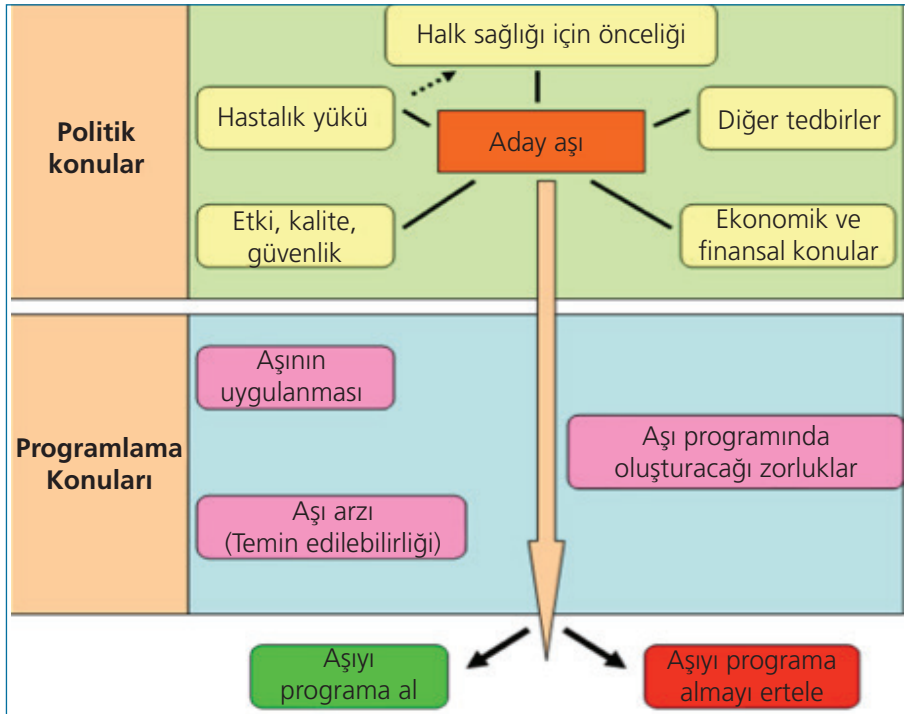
Politik konular

Halk sağlığı için önceliği

Hastalık yükü

Aday aşı

Diğer tedbirler

Etki, kalite, güvenlik

Ekonomik ve finansal konular

Programlama Konuları

Aşının uygulanması

Aşı programında oluşturacağı zorluklar

Aşı arzı (Temin edilebilirliği)

Aşıyı programa al

Aşıyı programa almayı ertele